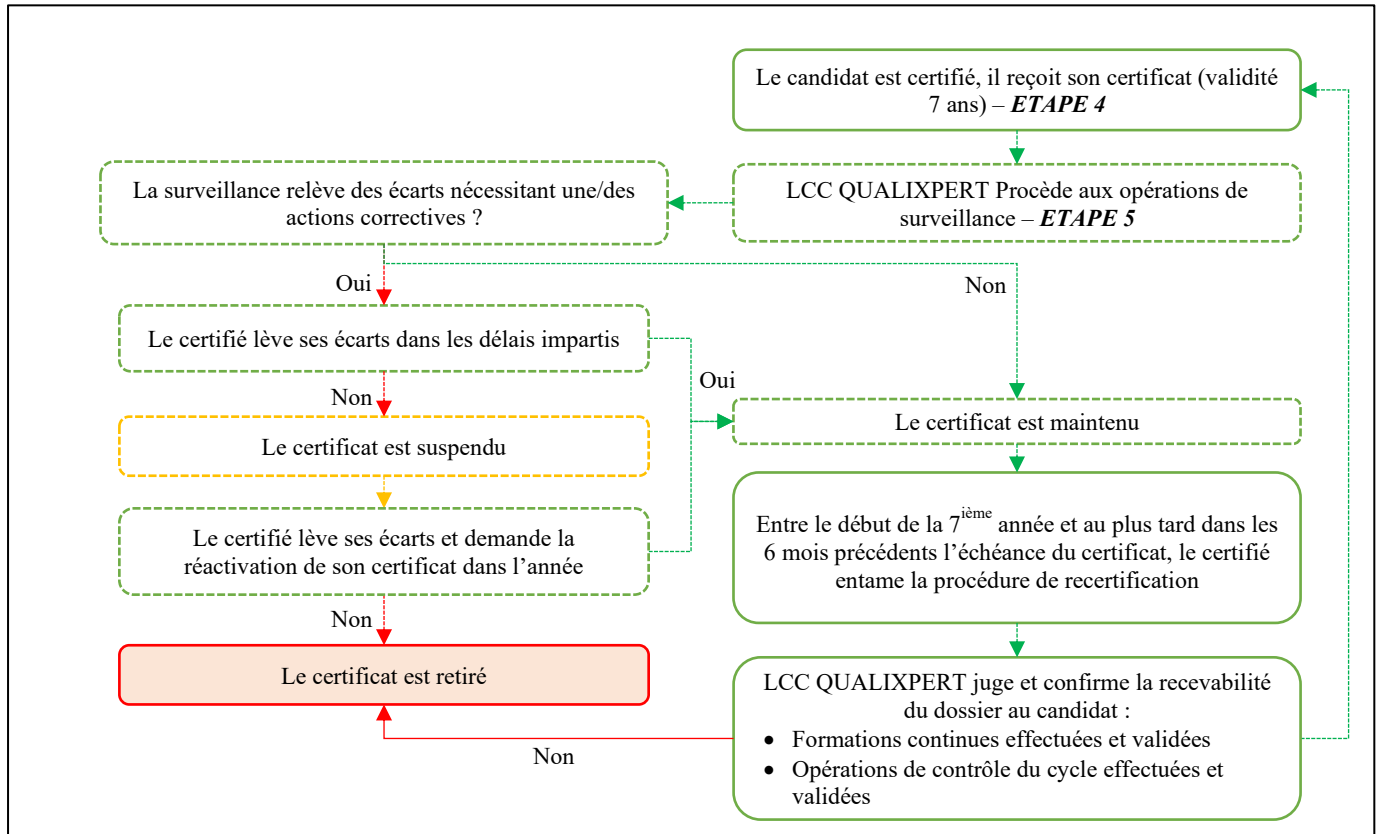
Le candidat est certifié, il reçoit son certificat (validité 7 ans) – ***ETAPE 4***

LCC QUALIXPERT Procède aux opérations de surveillance – ***ETAPE 5***

La surveillance relève des écarts nécessitant une/des actions correctives ?

Oui

Non

Le certifié lève ses écarts dans les délais impartis

Oui

Non

Le certificat est suspendu

Le certificat est maintenu

Le certifié lève ses écarts et demande la réactivation de son certificat dans l'année

Entre le début de la 7$^{ième}$ année et au plus tard dans les 6 mois précédents l'échéance du certificat, le certifié entame la procédure de recertification

Non

Le certificat est retiré

LCC QUALIXPERT juge et confirme la recevabilité du dossier au candidat :
• Formations continues effectuées et validées
• Opérations de contrôle du cycle effectuées et validées

Non